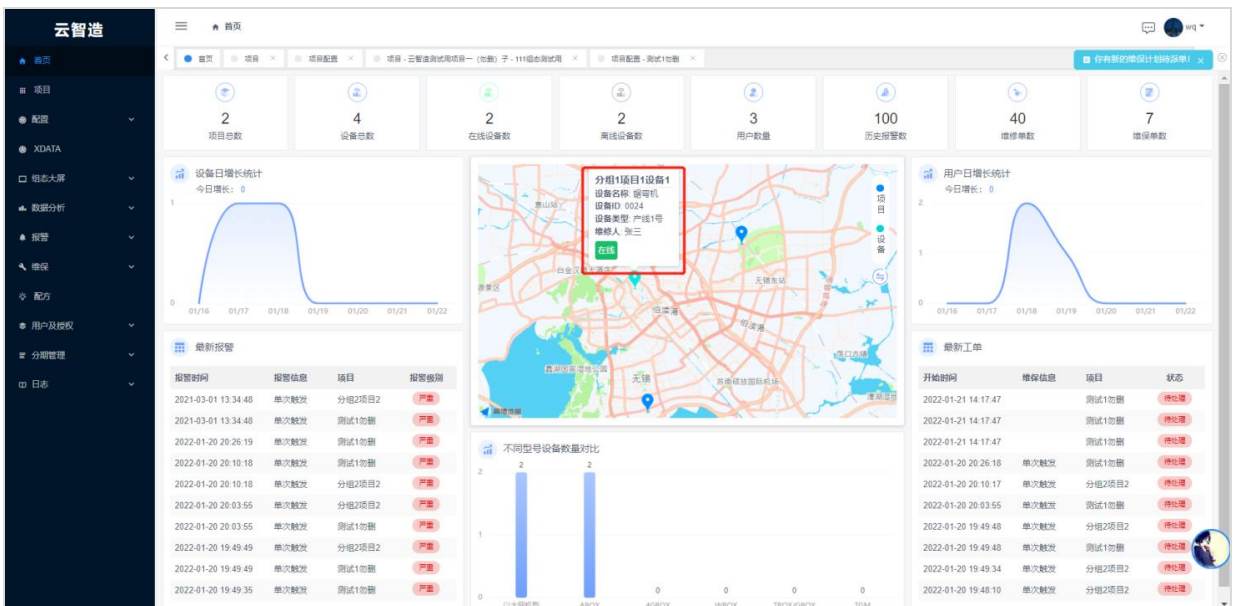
云智造

首页
项目
配置
XDATA
组态大屏
数据分析
报警
维保
配方
用户及授权
分期管理
日志

首页

wq

首页 | 项目 | 项目配置 | 项目 - 云智造测试用项目一（勿删）子 - 111组态测试用 | 项目配置 - 测试1勿删

你有新的维保计划待领取！

2
项目总数

4
设备总数

2
在线设备数

2
离线设备数

3
用户数量

100
历史报警数

40
维修单数

7
维保单数

设备日增长统计
今日增长：0

1
0
01/16 01/17 01/18 01/19 01/20 01/21 01/22

分组1项目1设备1
设备名称: 烟弯机
设备ID: 0024
设备类型: 产线1号
维修人: 张三
在线

项目
设备

无锡东站
无锡

用户日增长统计
今日增长：0

2
1
0
01/16 01/17 01/18 01/19 01/20 01/21 01/22

最新报警

| 报警时间 | 报警信息 | 项目 | 报警级别 |
|---|---|---|---|
| 2021-03-01 13:34:48 | 单次触发 | 分组2项目2 | 严重 |
| 2021-03-01 13:34:48 | 单次触发 | 测试1勿删 | 严重 |
| 2022-01-20 20:26:19 | 单次触发 | 测试1勿删 | 严重 |
| 2022-01-20 20:10:18 | 单次触发 | 测试1勿删 | 严重 |
| 2022-01-20 20:10:18 | 单次触发 | 分组2项目2 | 严重 |
| 2022-01-20 20:03:55 | 单次触发 | 分组2项目2 | 严重 |
| 2022-01-20 20:03:55 | 单次触发 | 测试1勿删 | 严重 |
| 2022-01-20 19:49:49 | 单次触发 | 分组2项目2 | 严重 |
| 2022-01-20 19:49:49 | 单次触发 | 测试1勿删 | 严重 |
| 2022-01-20 19:49:35 | 单次触发 | 测试1勿删 | 严重 |

不同型号设备数量对比
2 2 0 0 0 0
ABOX AGBOX WBOX TBOX/GBOX TGM

最新工单

| 开始时间 | 维保信息 | 项目 | 状态 |
|---|---|---|---|
| 2022-01-21 14:17:47 | | 测试1勿删 | 待处理 |
| 2022-01-21 14:17:47 | | 测试1勿删 | 待处理 |
| 2022-01-21 14:17:47 | | 测试1勿删 | 待处理 |
| 2022-01-20 20:26:18 | 单次触发 | 测试1勿删 | 待处理 |
| 2022-01-20 20:10:17 | 单次触发 | 分组2项目2 | 待处理 |
| 2022-01-20 20:03:55 | 单次触发 | 测试1勿删 | 待处理 |
| 2022-01-20 19:49:48 | 单次触发 | 分组2项目2 | 待处理 |
| 2022-01-20 19:49:48 | 单次触发 | 测试1勿删 | 待处理 |
| 2022-01-20 19:49:34 | 单次触发 | 分组2项目2 | 待处理 |
| 2022-01-20 19:48:10 | 单次触发 | 分组2项目2 | 待处理 |